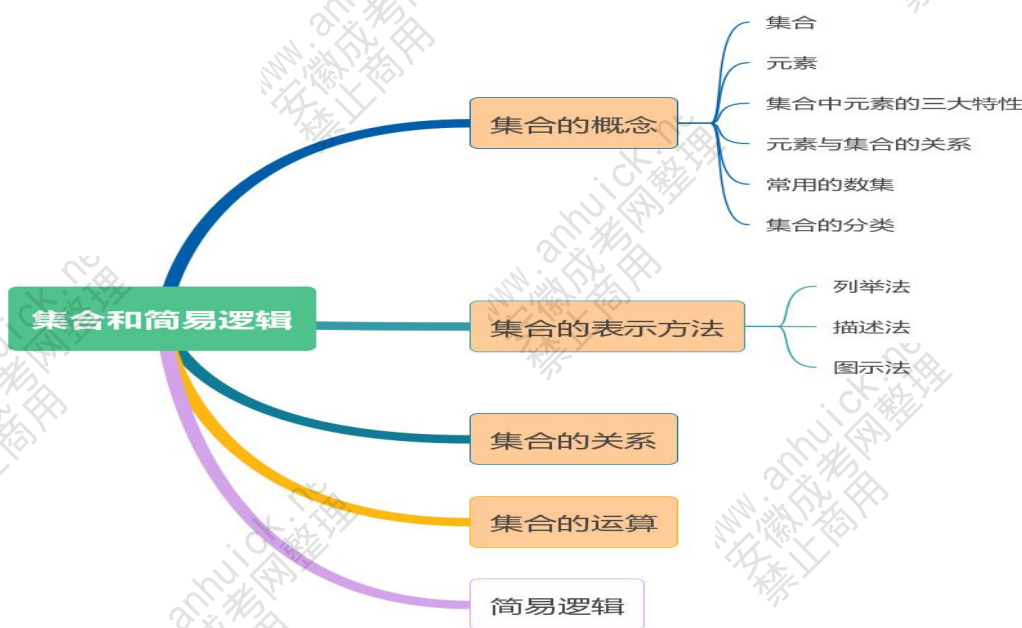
集合和简易逻辑

集合的概念
集合
元素
集合中元素的三大特性
元素与集合的关系
常用的数集
集合的分类

集合的表示方法
列举法
描述法
图示法

集合的关系

集合的运算

简易逻辑

www.anhuick.net 安徽成考网整理 禁止商用
www.anhuick.net 安徽成考网整理 禁止商用
www.anhuick.net 安徽成考网整理 禁止商用
www.anhuick.net 安徽成考网整理 禁止商用
www.anhuick.net 安徽成考网整理 禁止商用